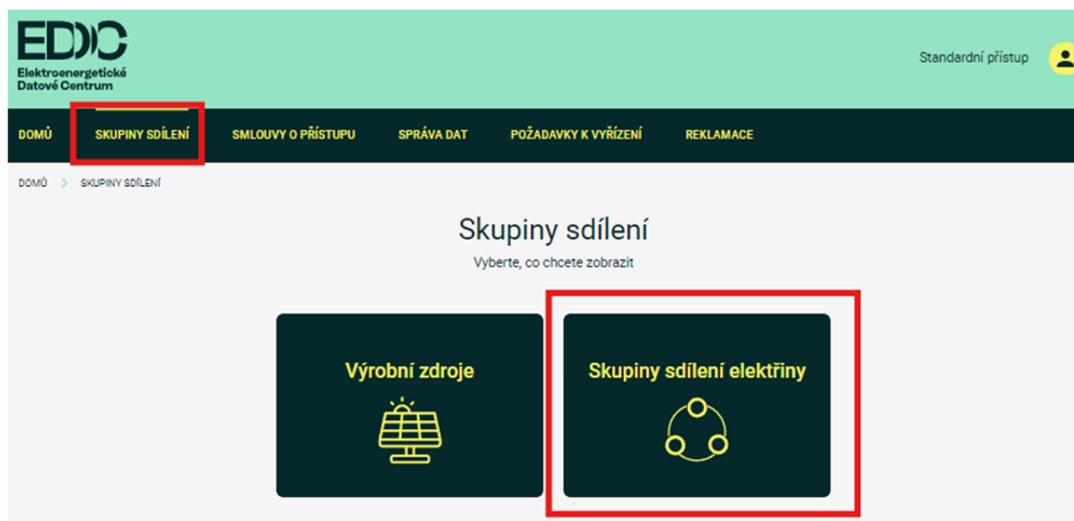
EDC
Elektroenergetické Datové Centrum

Standardní přístup

DOMŮ SKUPINY SDÍLENÍ SMLOUVY O PŘÍSTUPU SPRÁVA DAT POŽADAVKY K VYŘÍZENÍ REKLAMACE

DOMŮ > SKUPINY SDÍLENÍ

Skupiny sdílení

Vyberte, co chcete zobrazit

Výrobní zdroje

Skupiny sdílení elektřiny